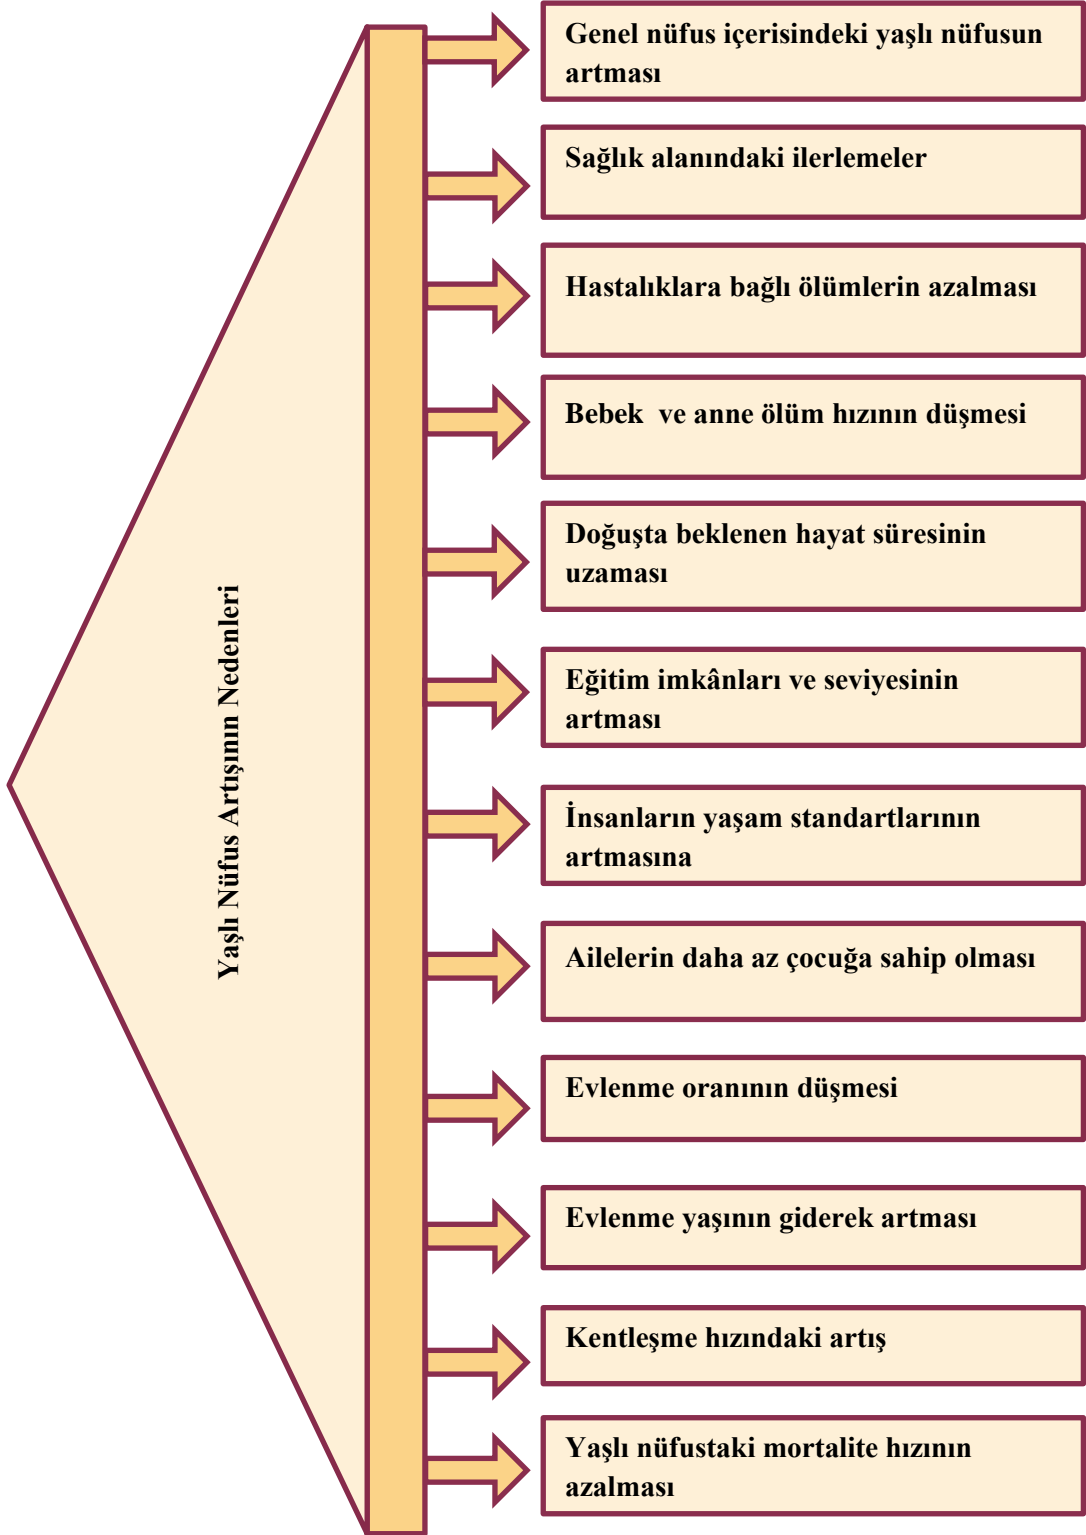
Yaşlı Nüfus Artışının Nedenleri

Genel nüfus içerisindeki yaşlı nüfusun artması

Sağlık alanındaki ilerlemeler

Hastalıklara bağlı ölümlerin azalması

Bebek ve anne ölüm hızının düşmesi

Doğuşta beklenen hayat süresinin uzaması

Eğitim imkânları ve seviyesinin artması

İnsanların yaşam standartlarının artmasına

Ailelerin daha az çocuğa sahip olması

Evlenme oranının düşmesi

Evlenme yaşının giderek artması

Kentleşme hızındaki artış

Yaşlı nüfustaki mortalite hızının azalması